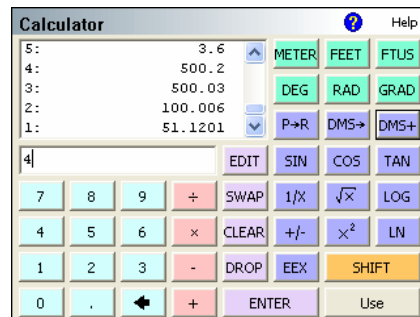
Calculator

?

Help

5: 3.6
4: 500.2
3: 500.03
2: 100.006
1: 51.1201

METER FEET FTUS
DEG RAD GRAD
P→R DMS→ DMS+

4

EDIT SIN COS TAN

7 8 9 ÷ SWAP 1/X $\sqrt{x}$ LOG

4 5 6 × CLEAR +/- $x^2$ LN

1 2 3 - DROP EEX SHIFT

0 . ← + ENTER Use